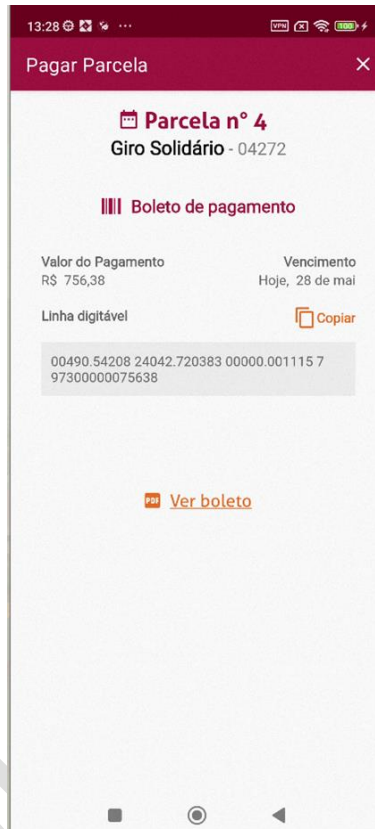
13:28 ··· VPN 100

Pagar Parcela ×

Parcela nº 4
Giro Solidário - 04272

Boleto de pagamento

Valor do Pagamento
R$ 756,38

Vencimento
Hoje, 28 de mai

Linha digitável

Copiar

00490.54208 24042.720383 00000.001115 7 97300000075638

PDF Ver boleto